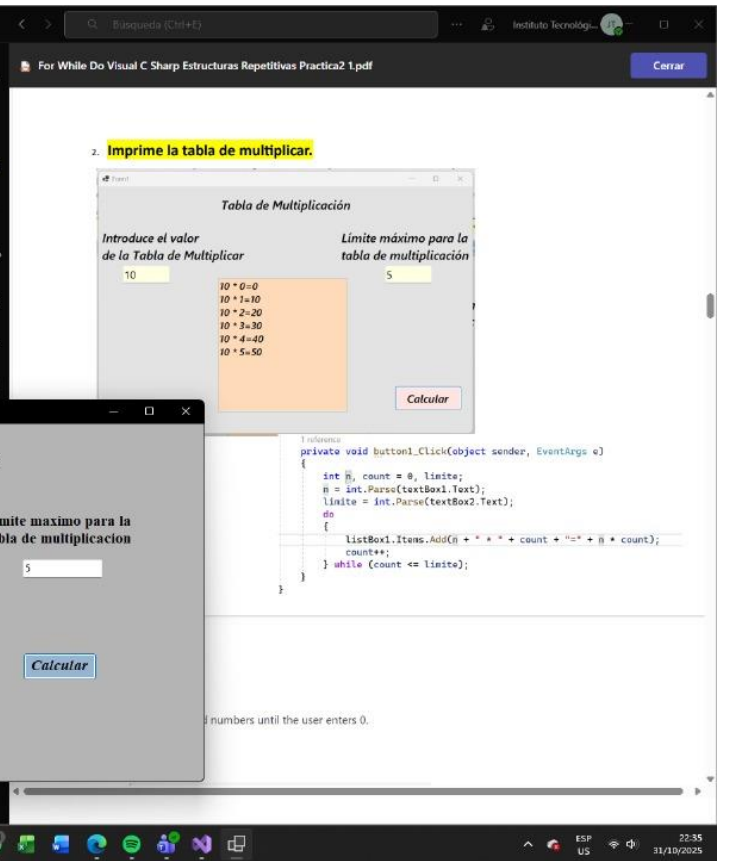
Búsqueda (Ctrl+E)

Instituto Tecnológi...

For While Do Visual C Sharp Estructuras Repetitivas Practica2 1.pdf

Cerrar

2. Imprime la tabla de multiplicar.

Form1

Tabla de Multiplicación

Introduce el valor de la Tabla de Multiplicar

10

Límite máximo para la tabla de multiplicación

5

10 * 0=0
10 * 1=10
10 * 2=20
10 * 3=30
10 * 4=40
10 * 5=50

Calcular

1 reference
private void button1_Click(object sender, EventArgs e)
{
int n, count = 0, limite;
n = int.Parse(textBox1.Text);
limite = int.Parse(textBox2.Text);
do
{
listBox1.Items.Add(n + " * " + count + "=" + n * count);
count++;
} while (count <= limite);
}
}

mite maximo para la
bla de multiplicacion

5

Calcular

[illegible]d numbers until the user enters 0.

ESP
US

22:35
31/10/2025